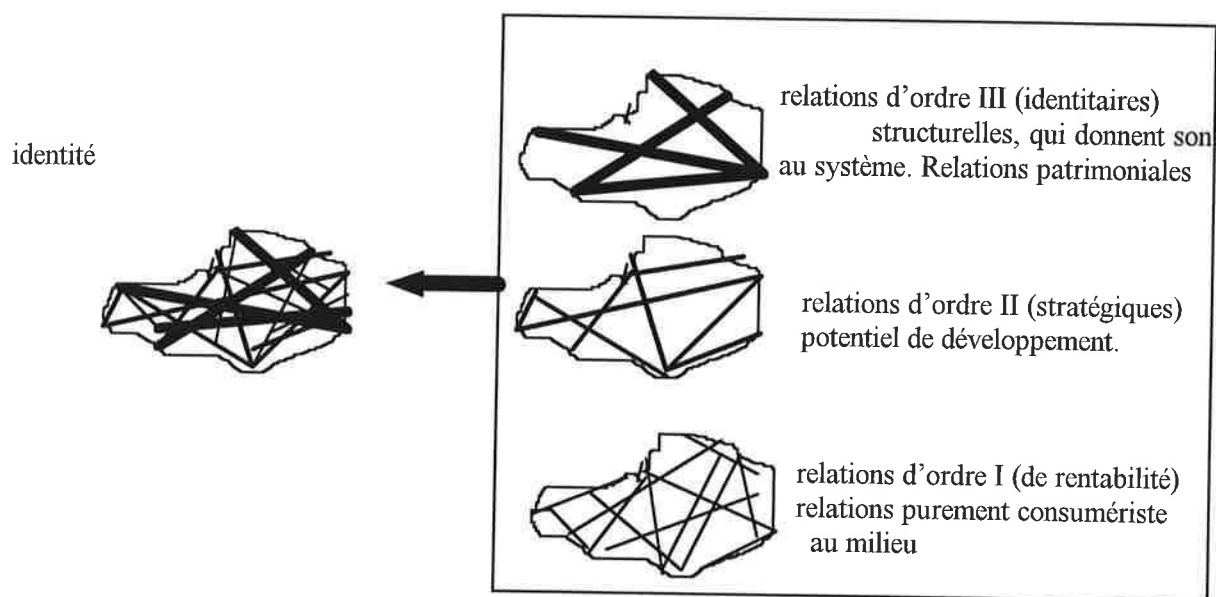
identité

relations d'ordre III (identitaires) structurelles, qui donnent son au système. Relations patrimoniales

relations d'ordre II (stratégiques) potentiel de développement.

relations d'ordre I (de rentabilité) relations purement consumériste au milieu